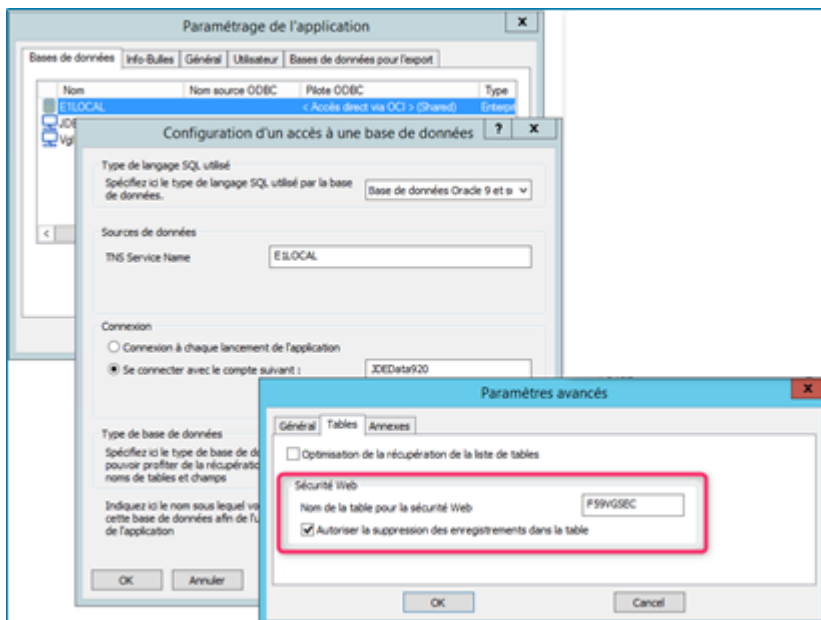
Paramétrage de l'application

Bases de données | Info-Bulles | Général | Utilisateur | Bases de données pour l'export

| Nom | Nom source ODBC | Pilote ODBC | Type |
|---|---|---|---|
| E1LOCAL | | < Accès direct via OCI > (Shared) | Enterp |
| JDE | | | |
| Vgl | | | |

Configuration d'un accès à une base de données

Type de langage SQL utilisé
Spécifiez ici le type de langage SQL utilisé par la base de données.
Base de données Oracle 9 et s

Sources de données
TNS Service Name
E1LOCAL

Connexion
Connexion à chaque lancement de l'application
Se connecter avec le compte suivant :
JDEData920

Type de base de données
Spécifiez ici le type de base de d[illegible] pouvoir profiter de la récupératio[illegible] noms de tables et champs

Indiquez ici le nom sous lequel vo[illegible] cette base de données afin de l'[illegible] de l'application

OK
Annuler

Paramètres avancés

Général | Tables | Annexes

Optimisation de la récupération de la liste de tables

Sécurité Web
Nom de la table pour la sécurité Web
F59VGSEC
Autoriser la suppression des enregistrements dans la table

OK
Cancel